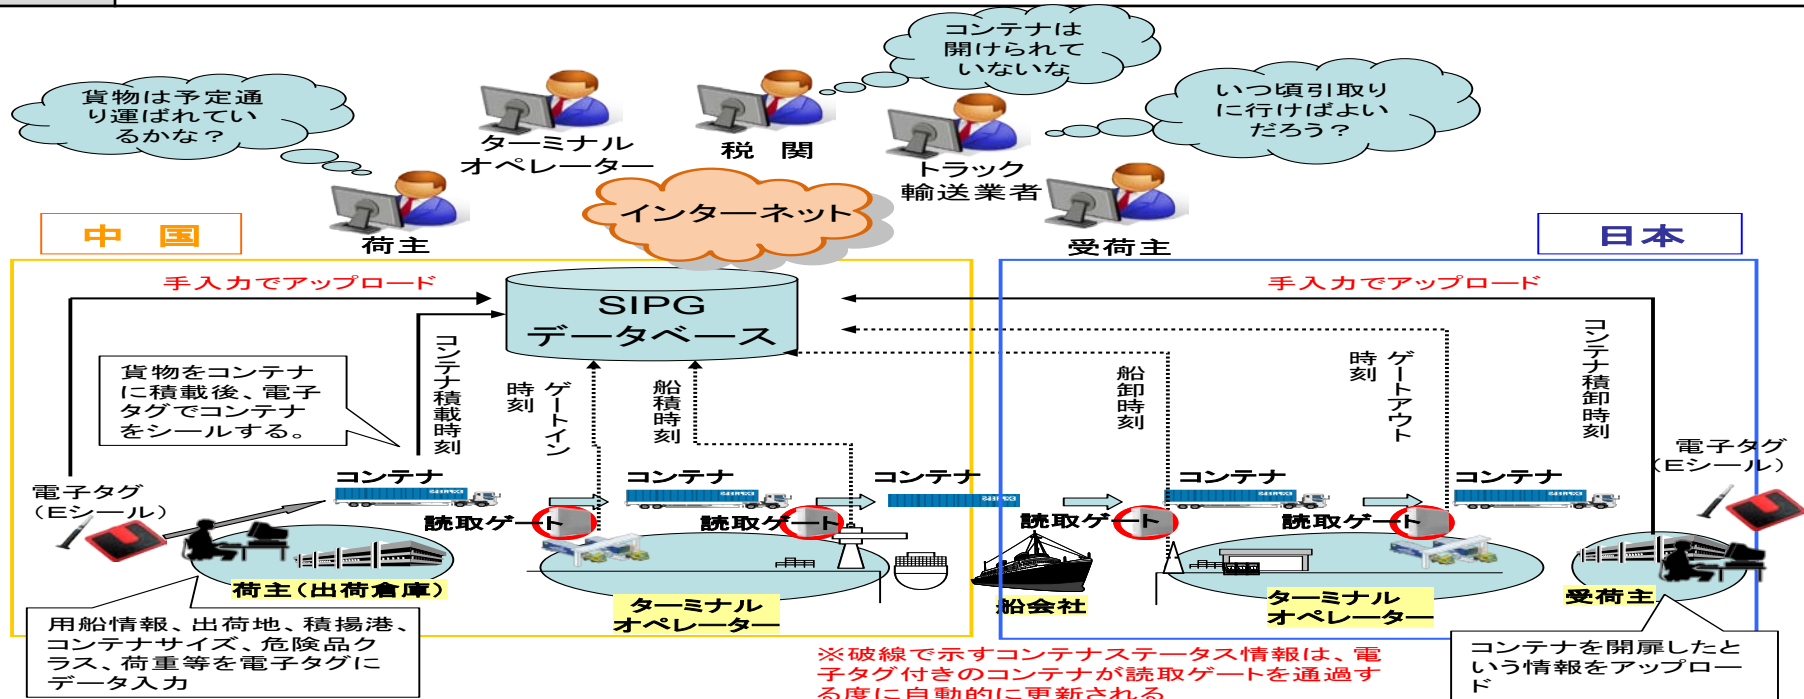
貨物は予定通り運ばれているかな？

ターミナルオペレーター

税　関

コンテナは開けられていないな

いつ頃引取りに行けばよいだろう？

トラック輸送業者

荷主

インターネット

受荷主

中　国

日本

手入力でアップロード

SIPG データベース

手入力でアップロード

貨物をコンテナに積載後、電子タグでコンテナをシールする。

コンテナ積載時刻

ゲートイン時刻

船積時刻

船卸時刻

ゲートアウト時刻

コンテナ積卸時刻

電子タグ（Eシール）

電子タグ（Eシール）

コンテナ

コンテナ

コンテナ

コンテナ

コンテナ

読取ゲート

読取ゲート

読取ゲート

読取ゲート

荷主（出荷倉庫）

ターミナルオペレーター

船会社

ターミナルオペレーター

受荷主

用船情報、出荷地、積揚港、コンテナサイズ、危険品クラス、荷重等を電子タグにデータ入力

※破線で示すコンテナステータス情報は、電子タグ付きのコンテナが読取ゲートを通過する度に自動的に更新される

コンテナを開扉したという情報をアップロード